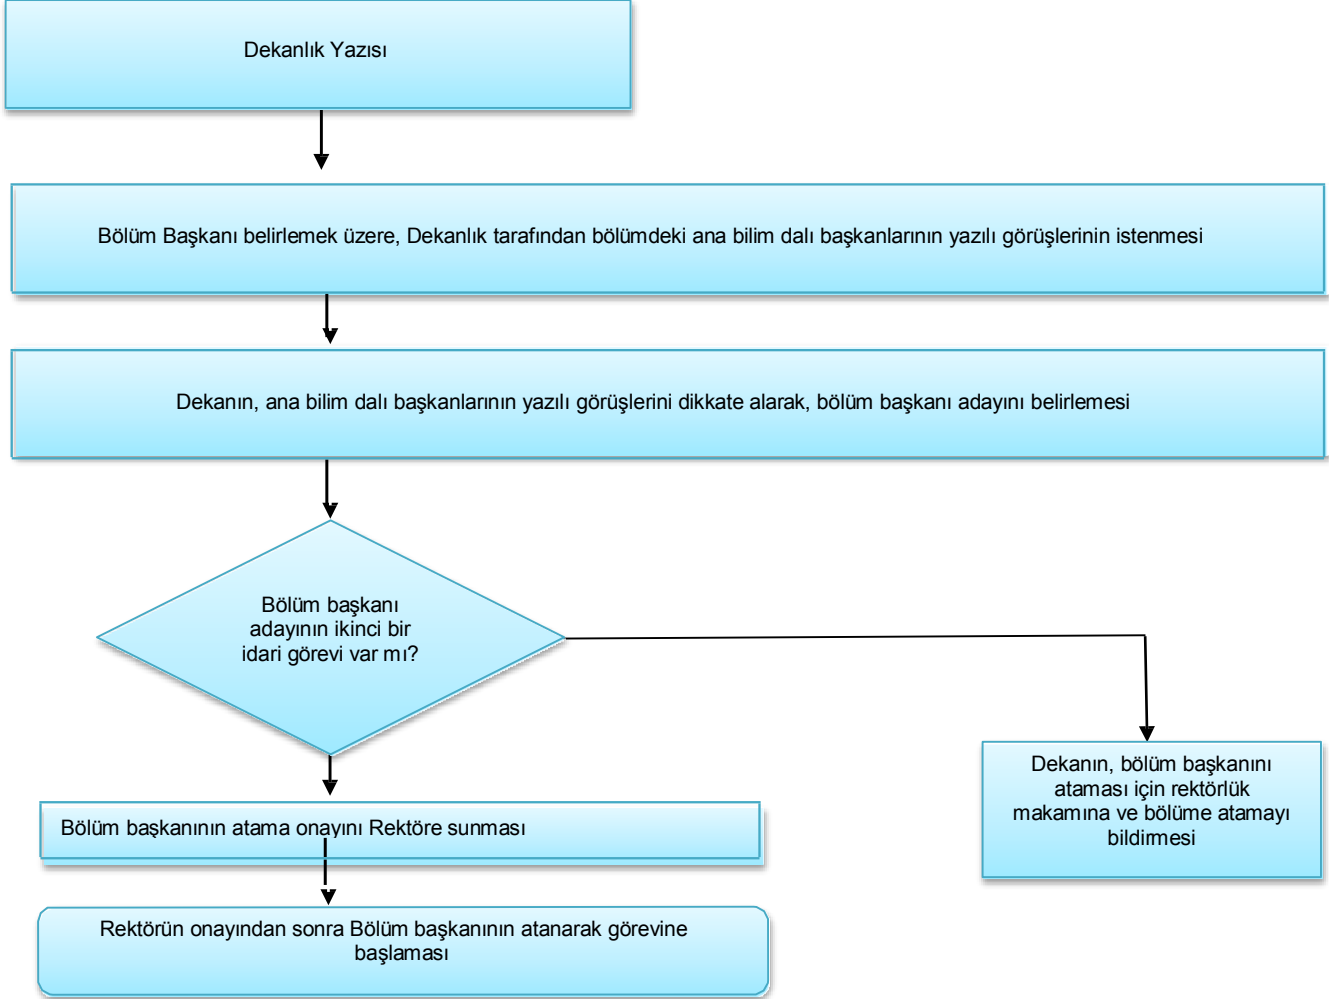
Dekanlık Yazısı

Bölüm Başkanı belirlemek üzere, Dekanlık tarafından bölümdeki ana bilim dalı başkanlarının yazılı görüşlerinin istenmesi

Dekanın, ana bilim dalı başkanlarının yazılı görüşlerini dikkate alarak, bölüm başkanı adayını belirlemesi

Bölüm başkanı adayının ikinci bir idari görevi var mı?

Dekanın, bölüm başkanını ataması için rektörlük makamına ve bölüme atamayı bildirmesi

Bölüm başkanının atama onayını Rektöre sunması

Rektörün onayından sonra Bölüm başkanının atanarak görevine başlaması